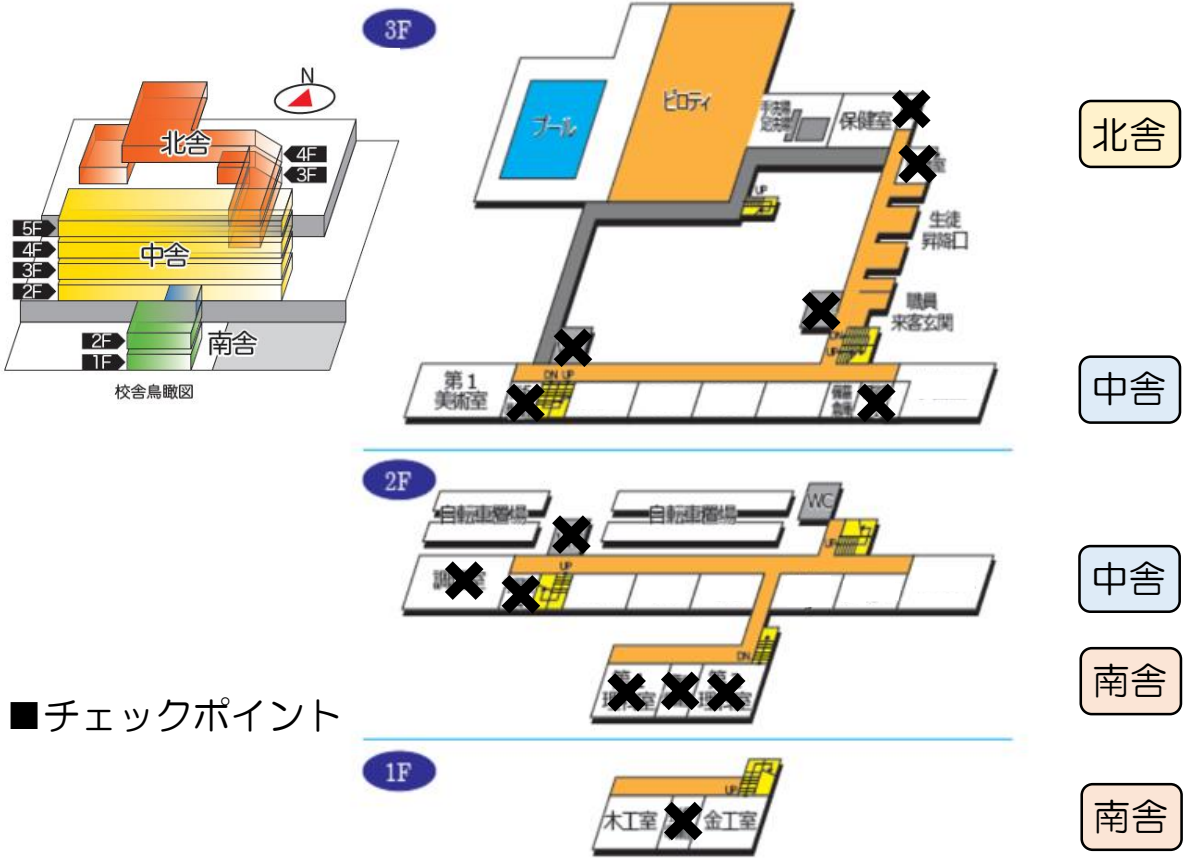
N

北舎

4F
3F

5F
4F
3F
2F

中舎

2F
1F

南舎

校舎鳥瞰図

3F

プール

ピロティ

手洗場
兌洗室

保健室

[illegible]室

UP

生徒
昇降口

職員
来客玄関

UP

DN UP

第1
美術室

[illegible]

中舎

2F

自転車置場

自転車置場

WC

UP

UP

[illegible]室

中舎

DN

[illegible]
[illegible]室

南舎

■チェックポイント

1F

木工室

金工室

南舎

北舎